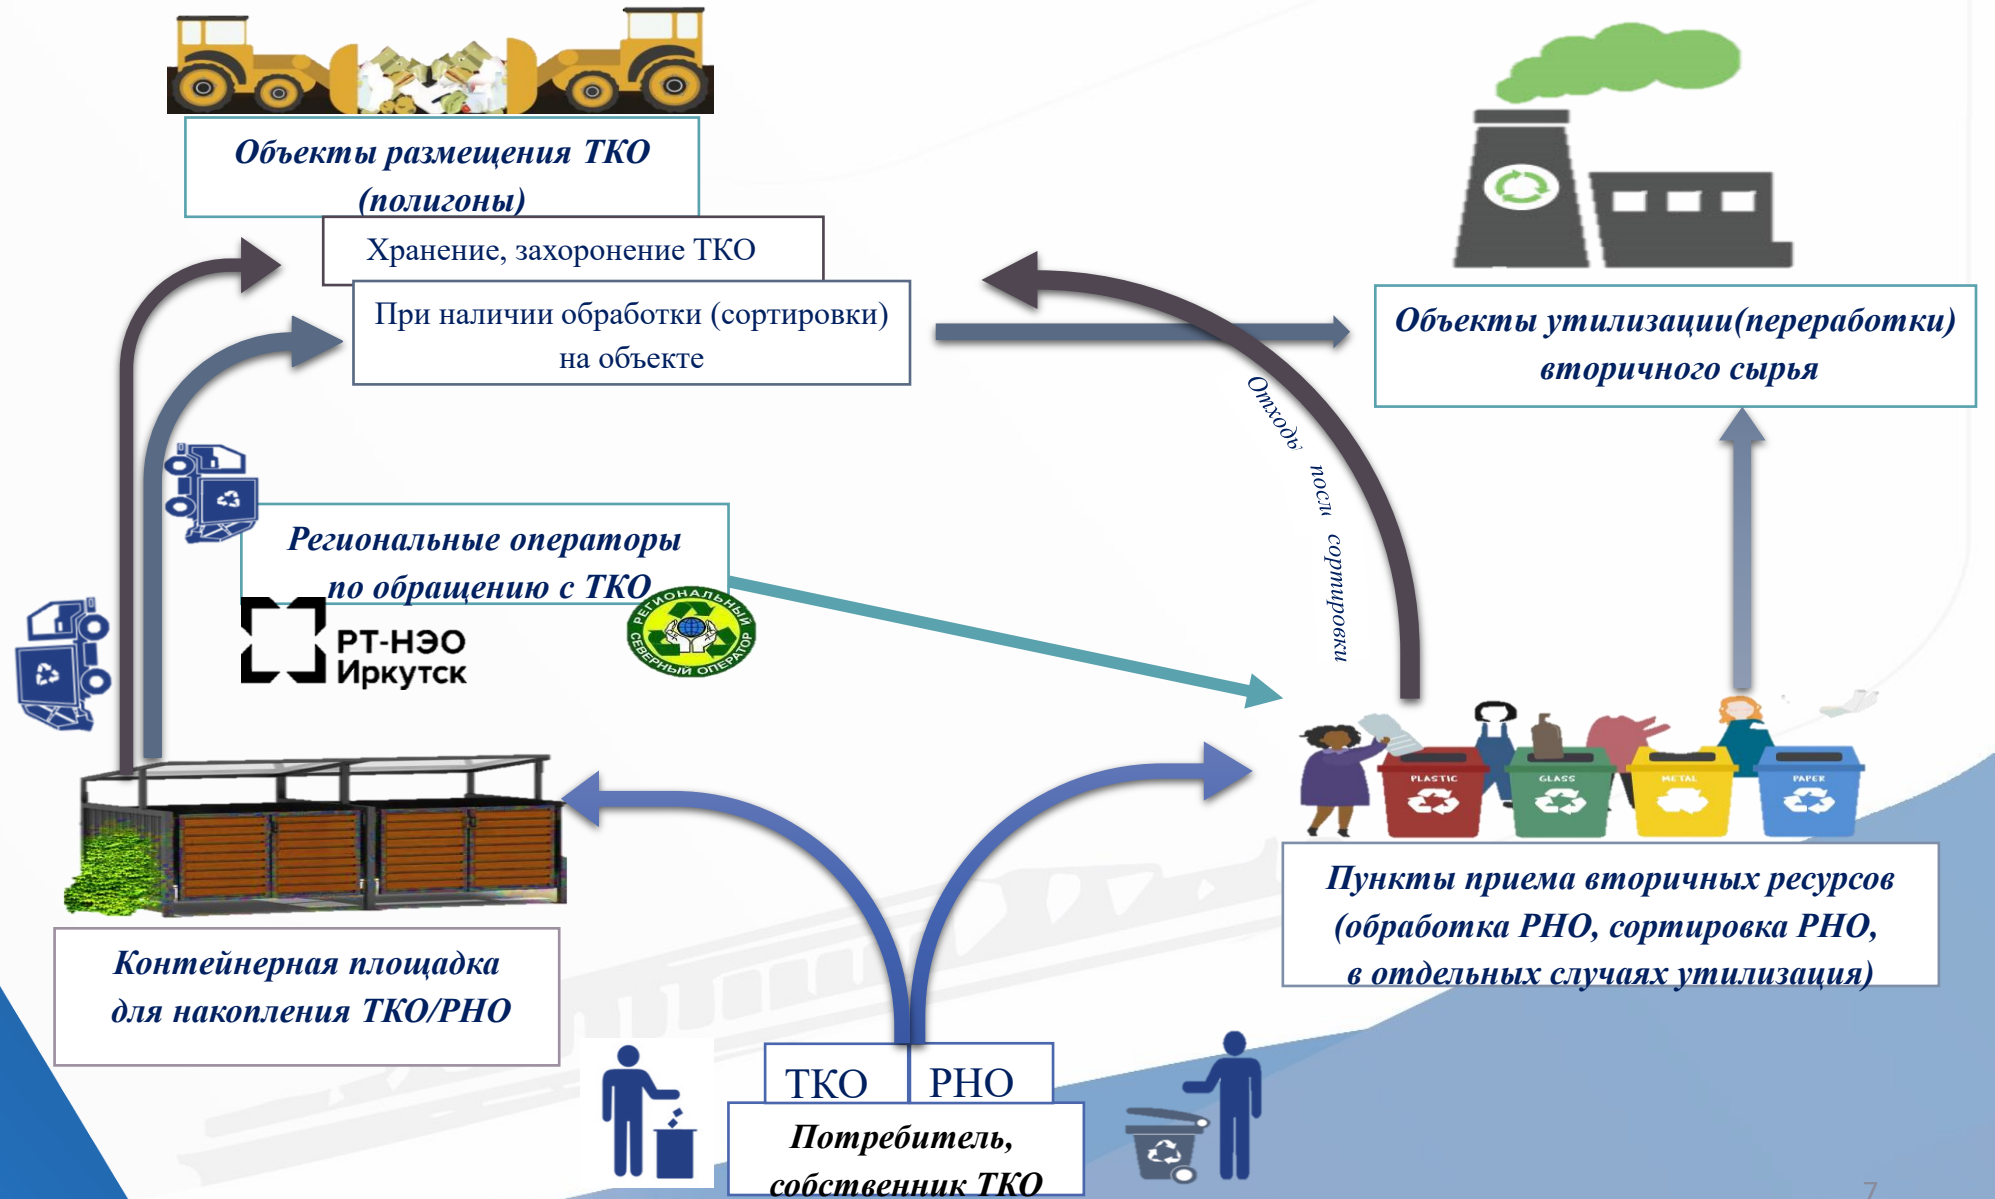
Объекты размещения ТКО (полигоны)

Хранение, захоронение ТКО

При наличии обработки (сортировки) на объекте

Объекты утилизации(переработки) вторичного сырья

Отходы после сортировки

Региональные операторы по обращению с ТКО

РТ-НЭО Иркутск

РЕГИОНАЛЬНЫЙ СЕВЕРНЫЙ ОПЕРАТОР

PLASTIC

GLASS

METAL

PAPER

Пункты приема вторичных ресурсов (обработка РНО, сортировка РНО, в отдельных случаях утилизация)

Контейнерная площадка для накопления ТКО/РНО

ТКО

РНО

Потребитель, собственник ТКО

7